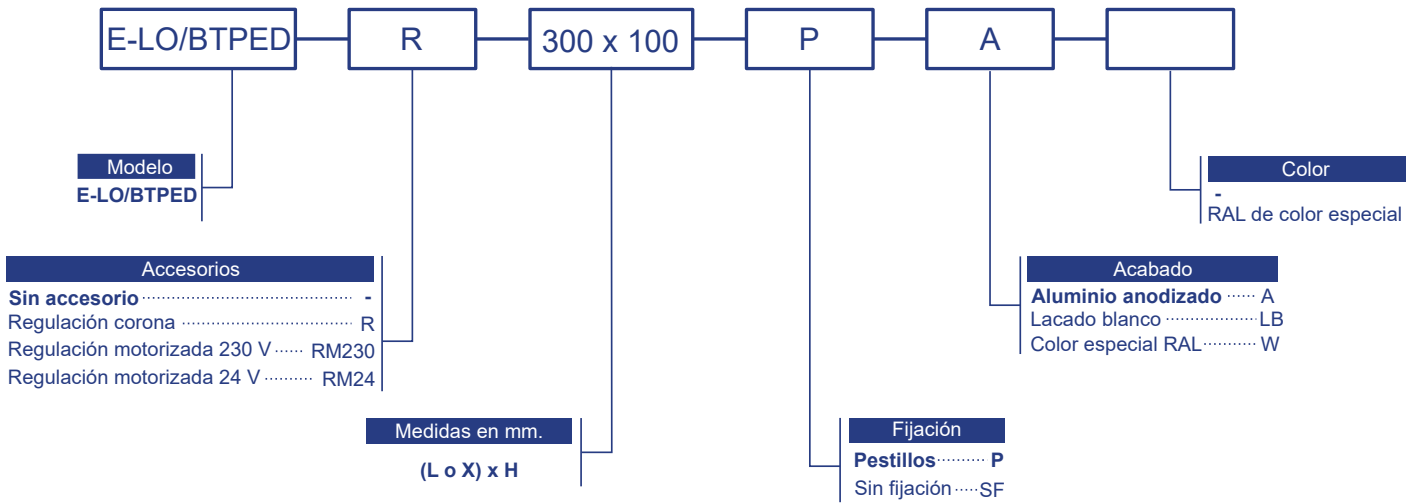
E-LO/BTPED R 300 x 100 P A

Modelo
E-LO/BTPED

Accesorios
Sin accesorio ········· -
Regulación corona ········· R
Regulación motorizada 230 V ····· RM230
Regulación motorizada 24 V ········ RM24

Medidas en mm.
(L o X) x H

Fijación
Pestillos ········ P
Sin fijación ···· SF

Acabado
Aluminio anodizado ····· A
Lacado blanco ········ LB
Color especial RAL ········ W

Color
-
RAL de color especial